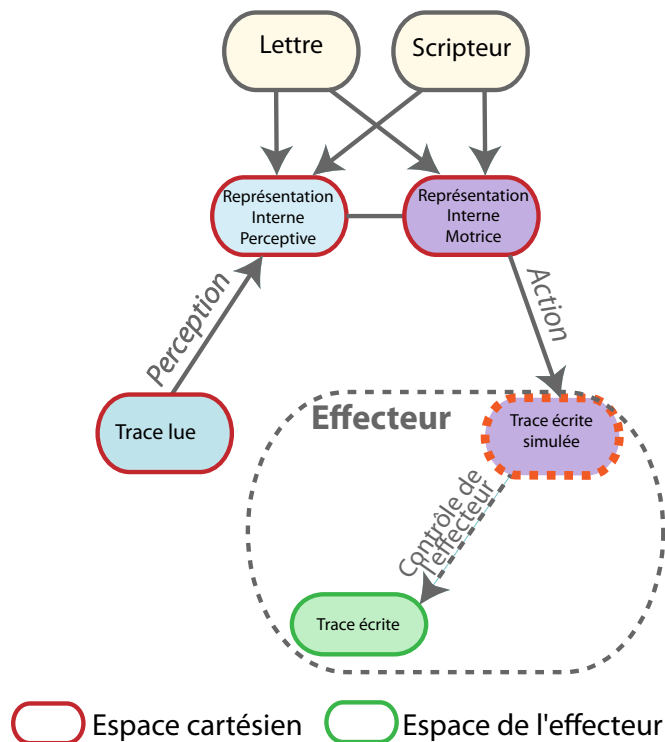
Lettre

Scripteur

Représentation Interne Perceptive

Représentation Interne Motrice

Action

Perception

Trace lue

Effecteur

Trace écrite simulée

Contrôle de l'effecteur

Trace écrite

Espace cartésien

Espace de l'effecteur